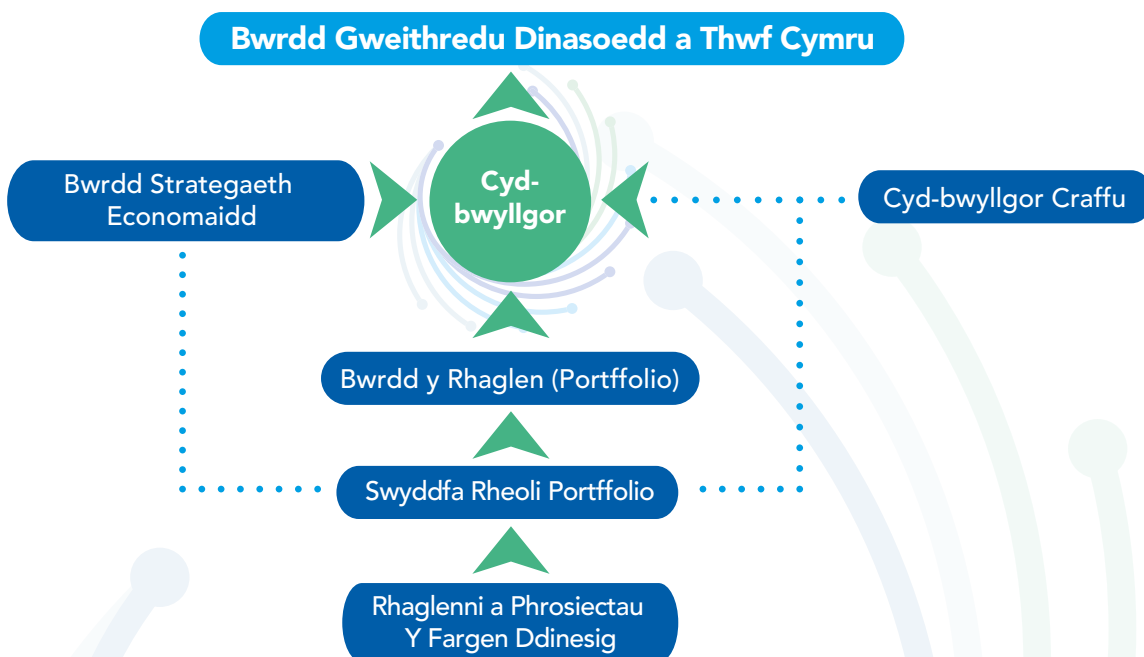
Bwrdd Gweithredu Dinasoedd a Thwf Cymru

Bwrdd Strategaeth Economaidd

Cyd-bwyllgor

Cyd-bwyllgor Craffu

Bwrdd y Rhaglen (Portffolio)

Swyddfa Rheoli Portffolio

Rhaglenni a Phrosiectau Y Fargen Ddinesig